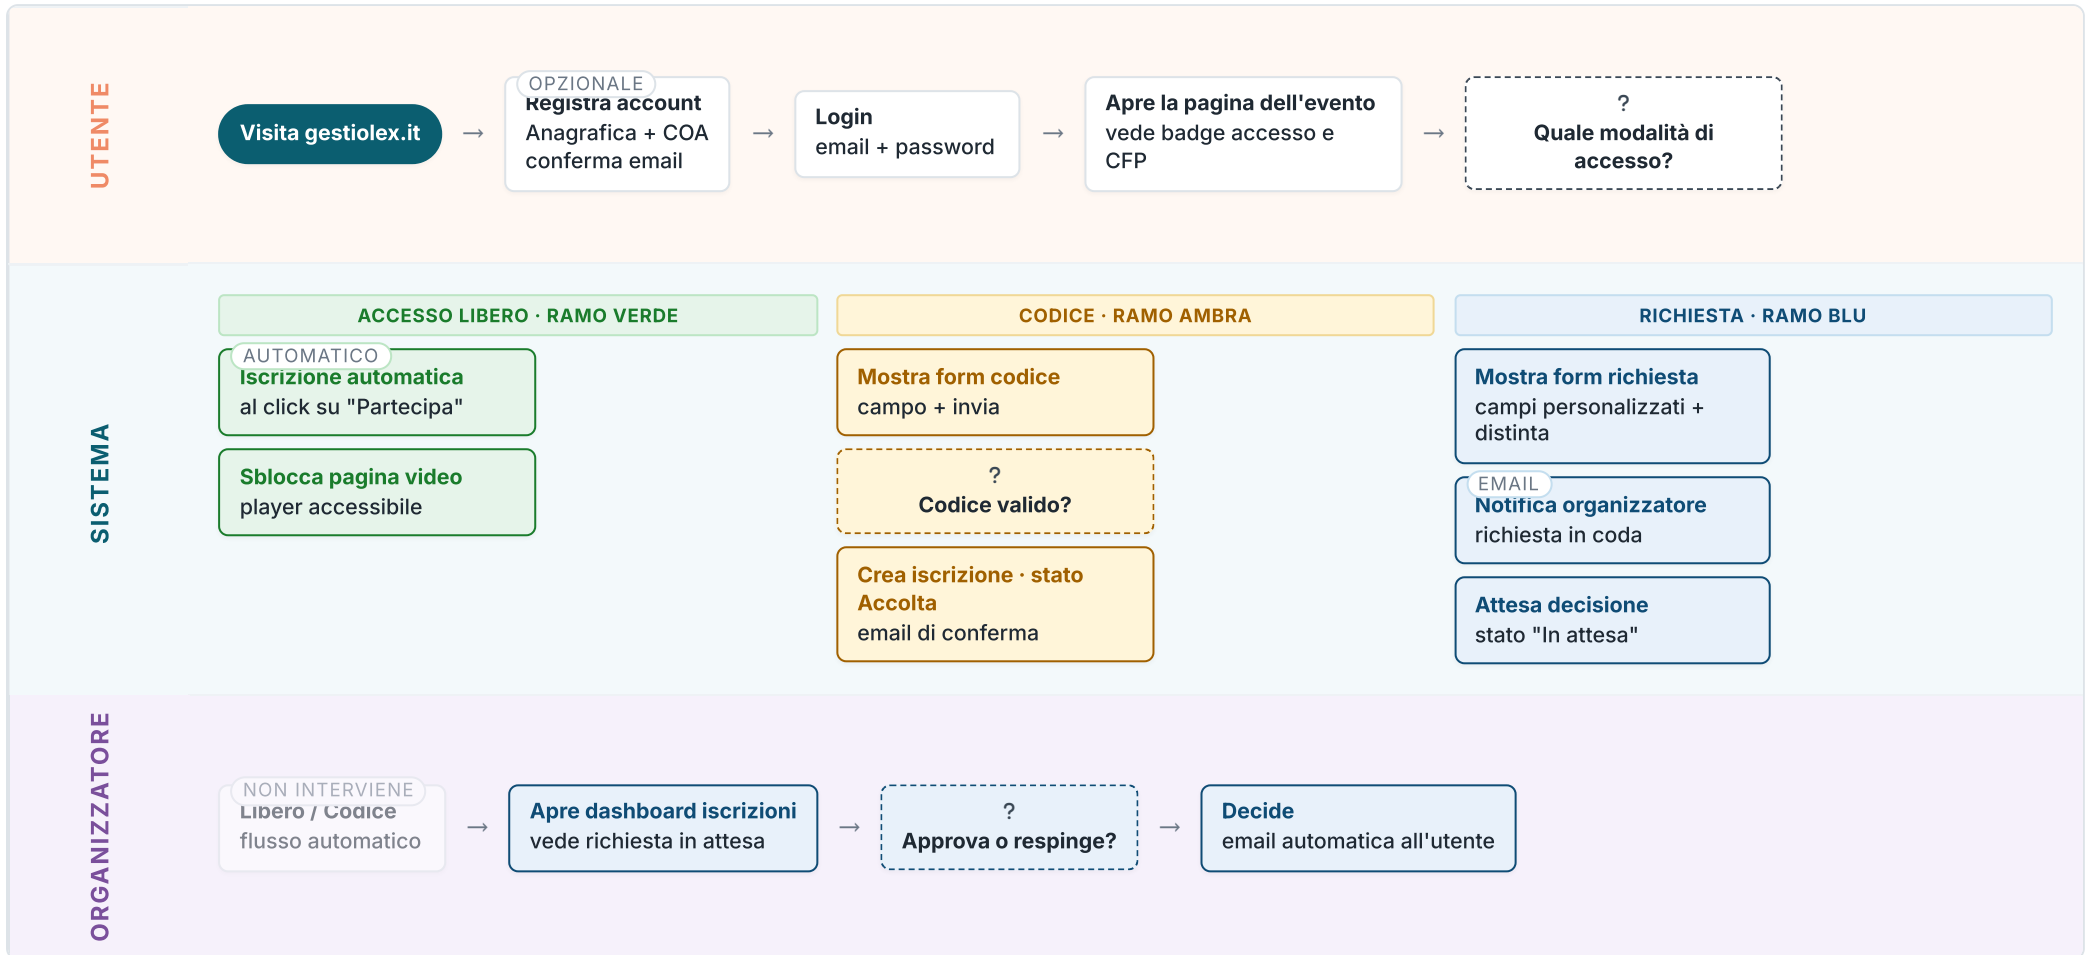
UTENTE

Visita gestiolex.it → OPZIONALE Registra account Anagrafica + COA conferma email → Login email + password → Apre la pagina dell'evento vede badge accesso e CFP → ? Quale modalità di accesso?

SISTEMA

ACCESSO LIBERO · RAMO VERDE

AUTOMATICO
Iscrizione automatica
al click su "Partecipa"

Sblocca pagina video
player accessibile

CODICE · RAMO AMBRA

Mostra form codice
campo + invia

?
Codice valido?

Crea iscrizione · stato Accolta
email di conferma

RICHIESTA · RAMO BLU

Mostra form richiesta
campi personalizzati + distinta

EMAIL
Notifica organizzatore
richiesta in coda

Attesa decisione
stato "In attesa"

ORGANIZZATORE

NON INTERVIENE
Libero / Codice
flusso automatico
→ Apre dashboard iscrizioni vede richiesta in attesa → ? Approva o respinge? → Decide email automatica all'utente